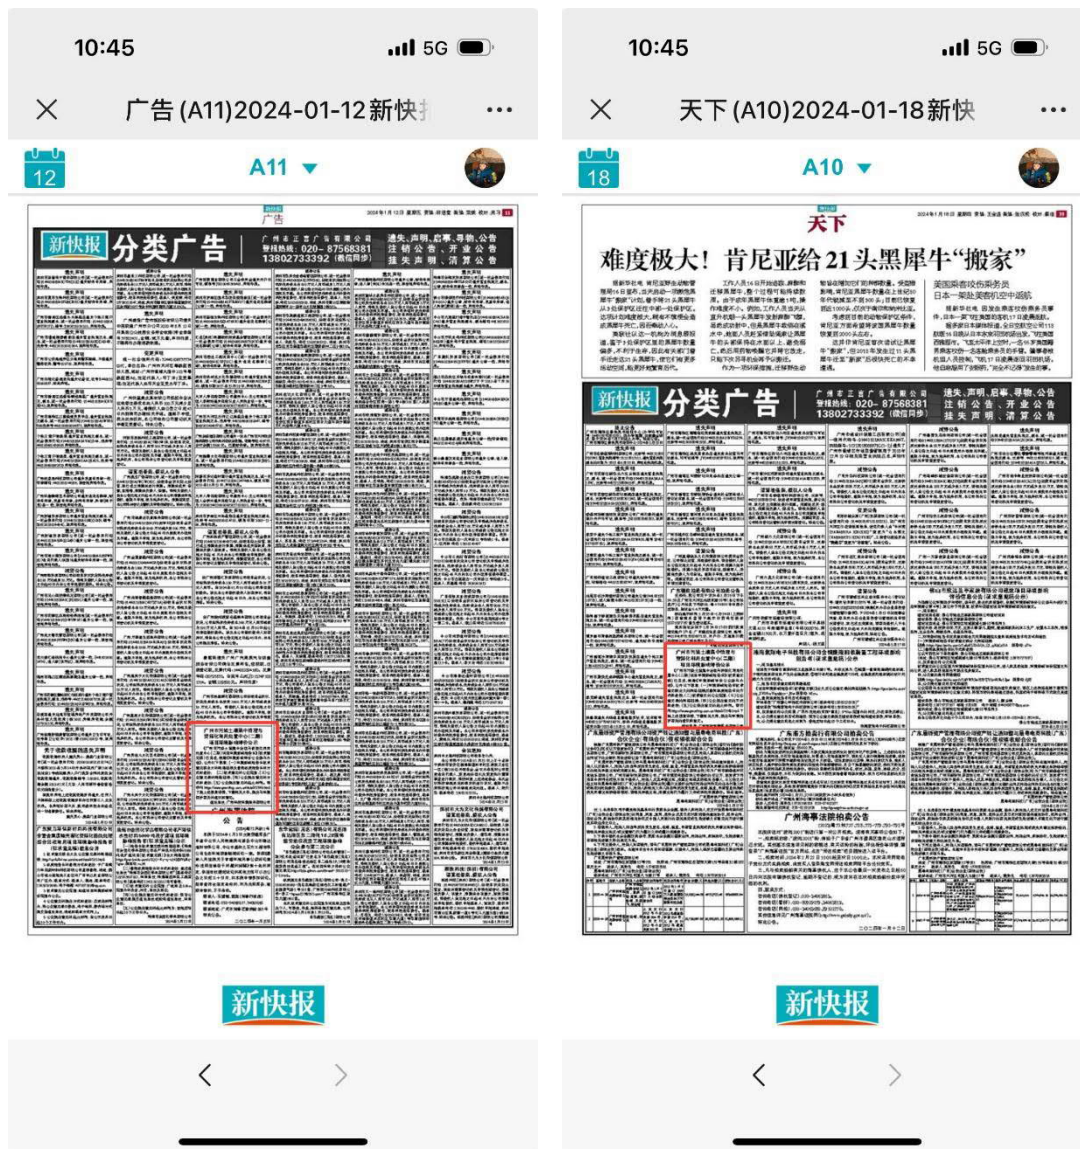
10:45 5G

广告 (A11)2024-01-12新快

12

A11

广告

新快报 分类广告

广州市正言广告有限公司
警钱热线：020-87568381
13802733392（微信同步）

遗失、声明、启事、寻物、公告
注销公告、开业公告
挂失声明、清算公告

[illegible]

新快报

10:45 5G

天下 (A10)2024-01-18新快

18

A10

天下

难度极大！肯尼亚给21头黑犀牛"搬家"

美国乘客咬伤乘务员
日本一架赴美客机空中返航

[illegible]

新快报 分类广告

广州市正言广告有限公司
警钱热线：020-87568381
13802733392（微信同步）

遗失、声明、启事、寻物、公告
注销公告、开业公告
挂失声明、清算公告

广东亚方拍卖行有限公司拍卖公告

广州海事法院拍卖公告

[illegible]

新快报